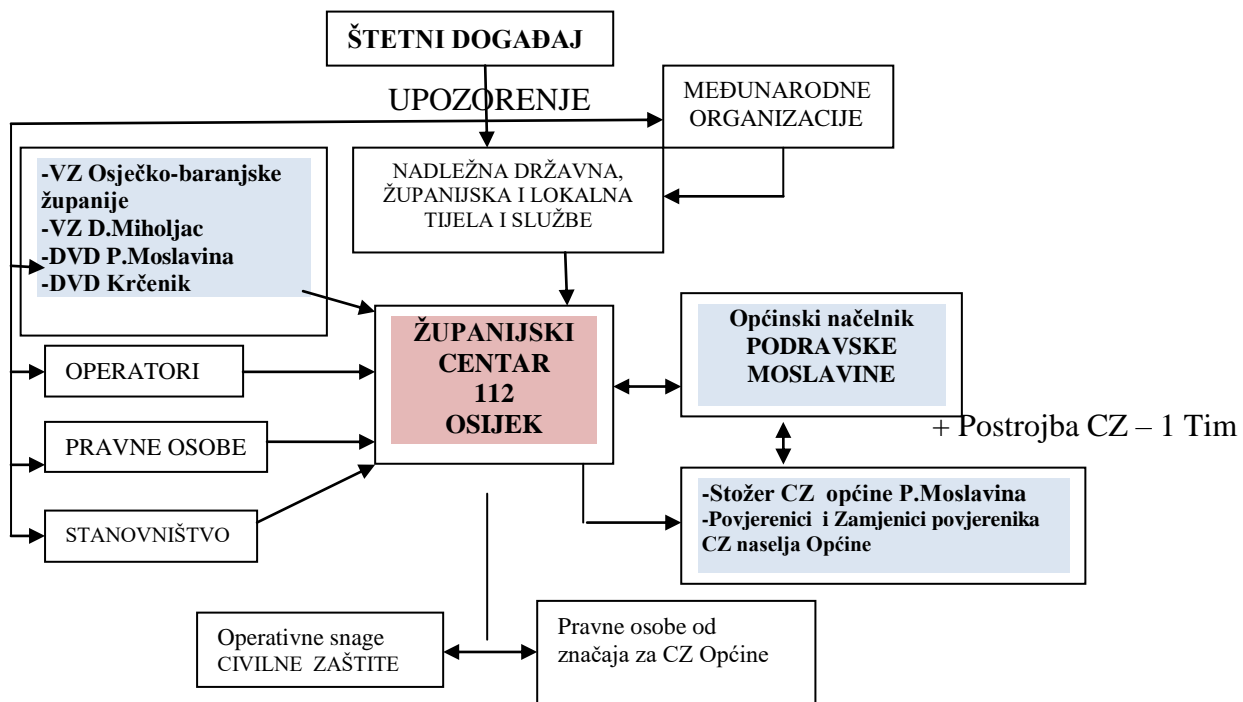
ŠTETNI DOGAĐAJ

UPOZORENJE

MEĐUNARODNE ORGANIZACIJE

-VZ Osječko-baranjske županije
-VZ D.Miholjac
-DVD P.Moslavina
-DVD Krčenik

NADLEŽNA DRŽAVNA, ŽUPANIJSKA I LOKALNA TIJELA I SLUŽBE

ŽUPANIJSKI CENTAR 112 OSIJEK

Općinski načelnik PODRAVSKE MOSLAVINE

+ Postrojba CZ – 1 Tim

OPERATORI

PRAVNE OSOBE

STANOVNIŠTVO

-Stožer CZ općine P.Moslavina
-Povjerenici i Zamjenici povjerenika CZ naselja Općine

Operativne snage CIVILNE ZAŠTITE

Pravne osobe od značaja za CZ Općine